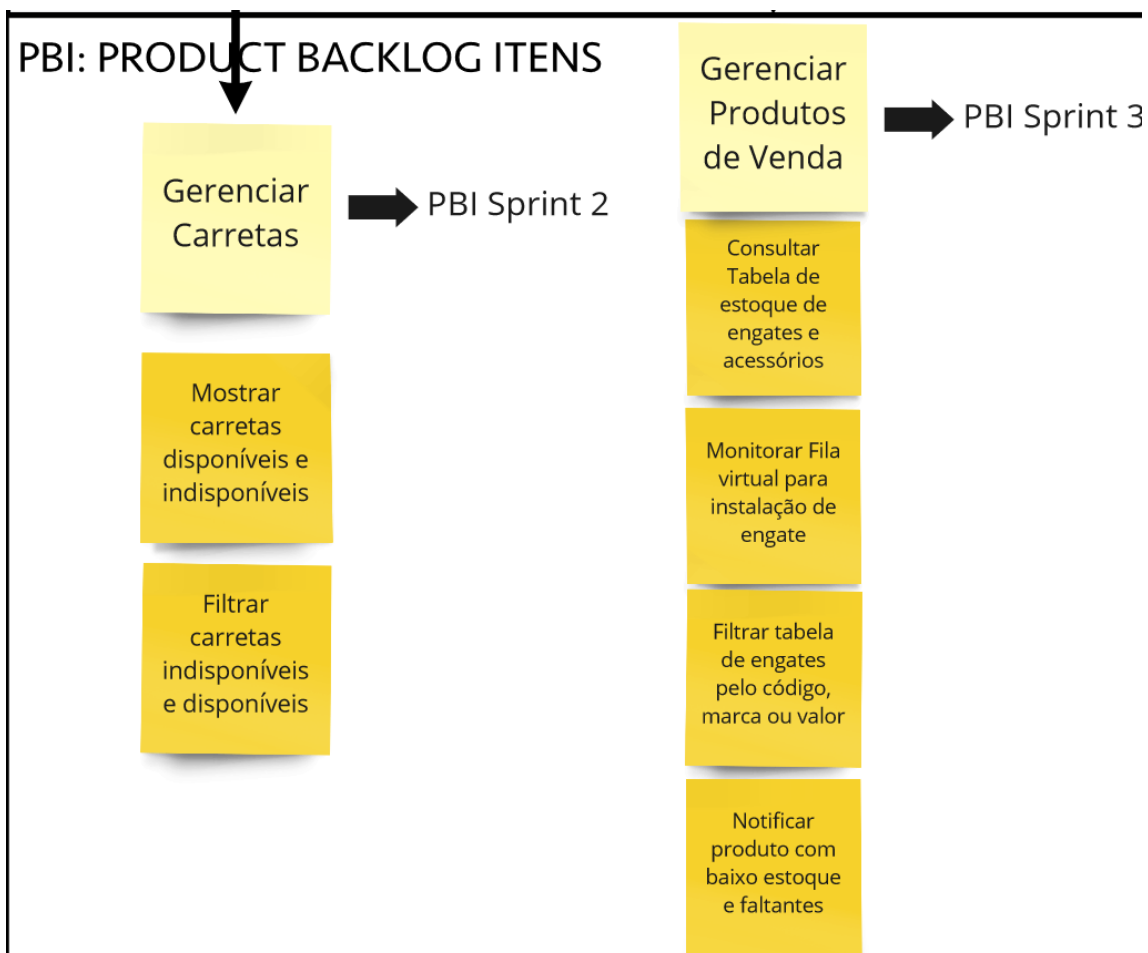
PBI: PRODUCT BACKLOG ITENS

Gerenciar Carretas

PBI Sprint 2

Mostrar carretas disponíveis e indisponíveis

Filtrar carretas indisponíveis e disponíveis

Gerenciar Produtos de Venda

PBI Sprint 3

Consultar Tabela de estoque de engates e acessórios

Monitorar Fila virtual para instalação de engate

Filtrar tabela de engates pelo código, marca ou valor

Notificar produto com baixo estoque e faltantes